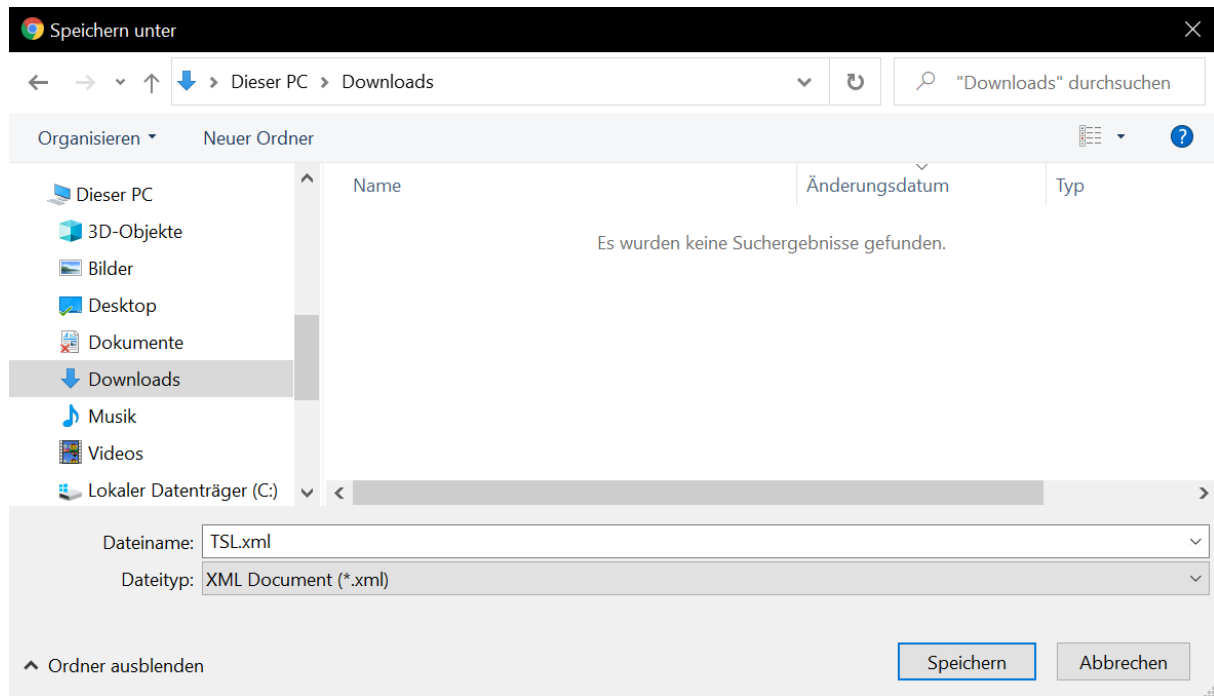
Speichern unter

Dieser PC > Downloads

"Downloads" durchsuchen

Organisieren ▾

Neuer Ordner

Dieser PC
3D-Objekte
Bilder
Desktop
Dokumente
Downloads
Musik
Videos
Lokaler Datenträger (C:)

Name
Änderungsdatum
Typ

Es wurden keine Suchergebnisse gefunden.

Dateiname: TSL.xml
Dateityp: XML Document (*.xml)

Ordner ausblenden

Speichern
Abbrechen